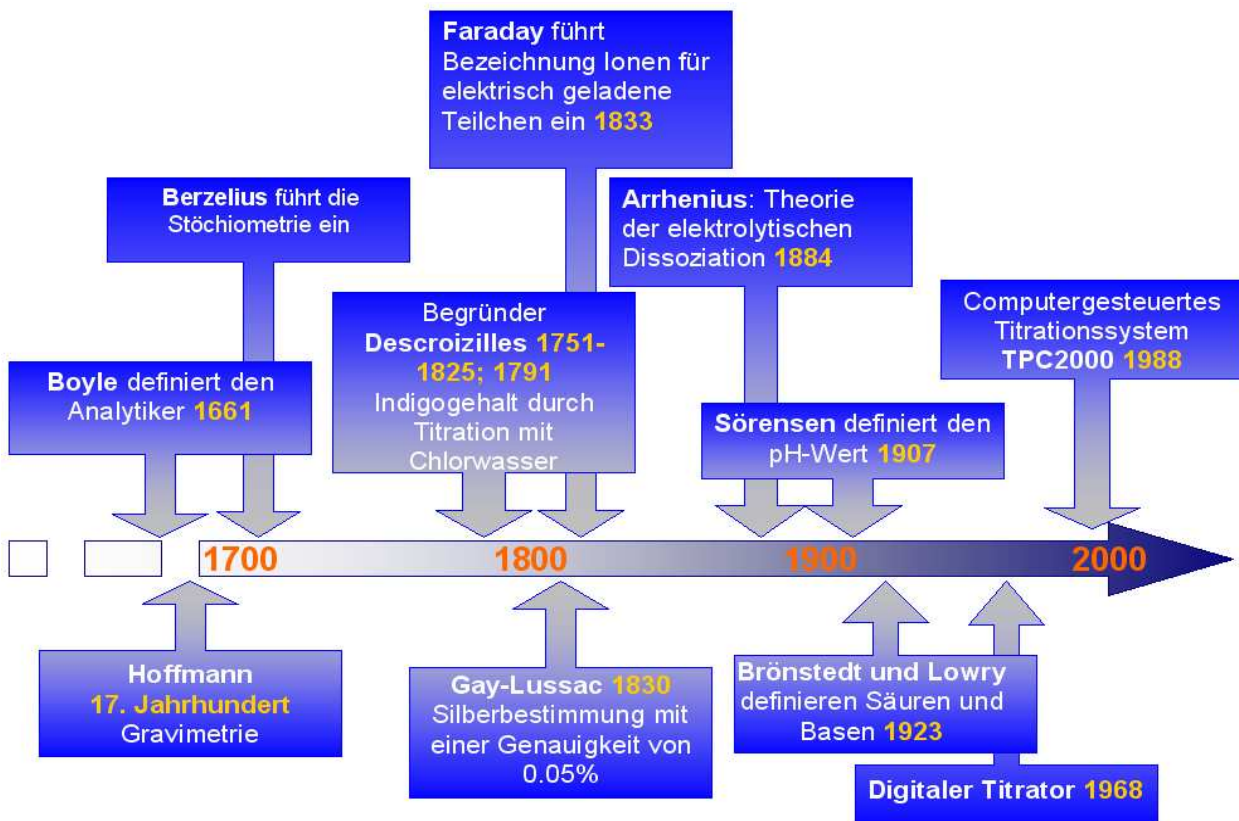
Faraday führt Bezeichnung Ionen für elektrisch geladene Teilchen ein 1833

Berzelius führt die Stöchiometrie ein

Arrhenius: Theorie der elektrolytischen Dissoziation 1884

Begründer Descroizilles 1751-1825; 1791 Indigogehalt durch Titration mit Chlorwasser

Computergesteuertes Titrationssystem TPC2000 1988

Boyle definiert den Analytiker 1661

Sörensen definiert den pH-Wert 1907

1700

1800

1900

2000

Hoffmann 17. Jahrhundert Gravimetrie

Gay-Lussac 1830 Silberbestimmung mit einer Genauigkeit von 0.05%

Brönstedt und Lowry definieren Säuren und Basen 1923

Digitaler Titrator 1968